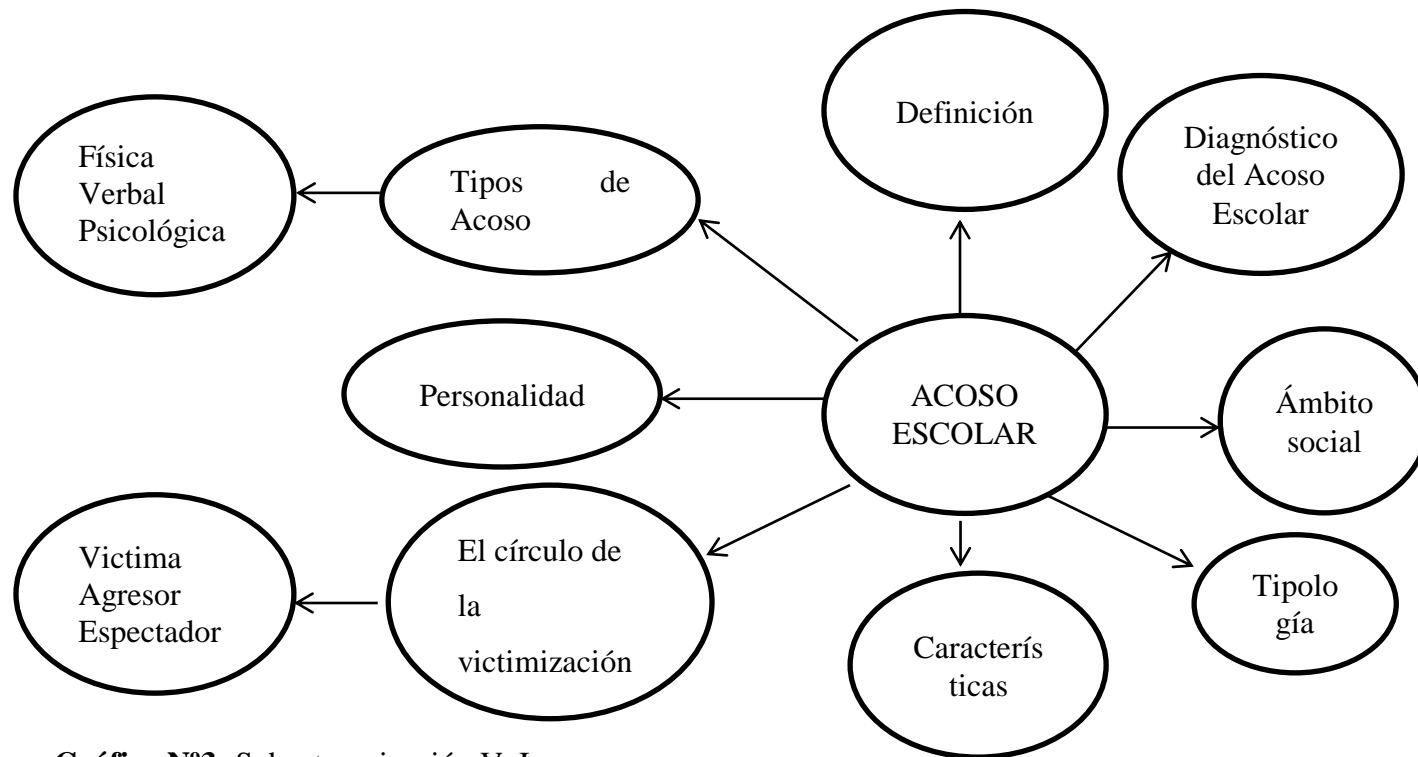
Definición

Física
Verbal
Psicológica

Tipos de Acoso

Diagnóstico del Acoso Escolar

Personalidad

ACOSO ESCOLAR

Ámbito social

Victima
Agresor
Espectador

El círculo de la victimización

Caracterís ticas

Tipolo gía

Gráfico N°2: Subcategorización V. I. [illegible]